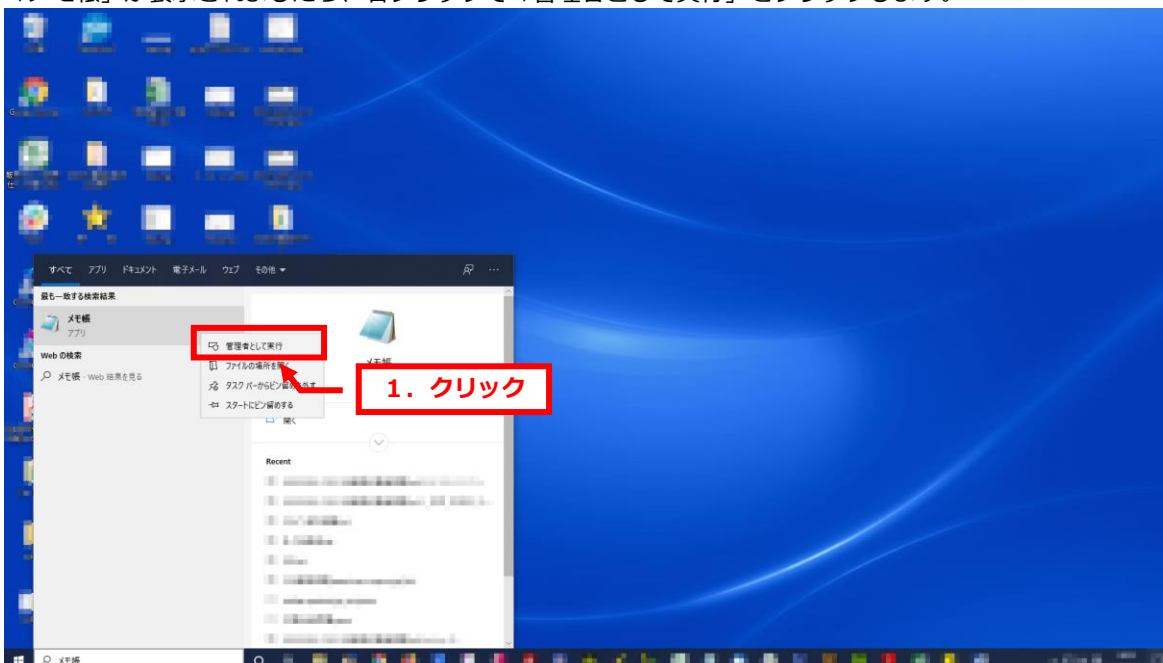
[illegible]モ帳」が表示されるので、右クリックで「管理者として実行」をクリックします。

すべて アプリ ドキュメント 電子メール ウェブ その他

最も一致する検索結果

メモ帳
アプリ

Web の検索

メモ帳 - Web 結果を見る

管理者として実行
ファイルの場所を開く
タスク バーからピン留めを外す
スタートにピン留めする

メモ帳

開く

Recent

1．クリック

メモ帳